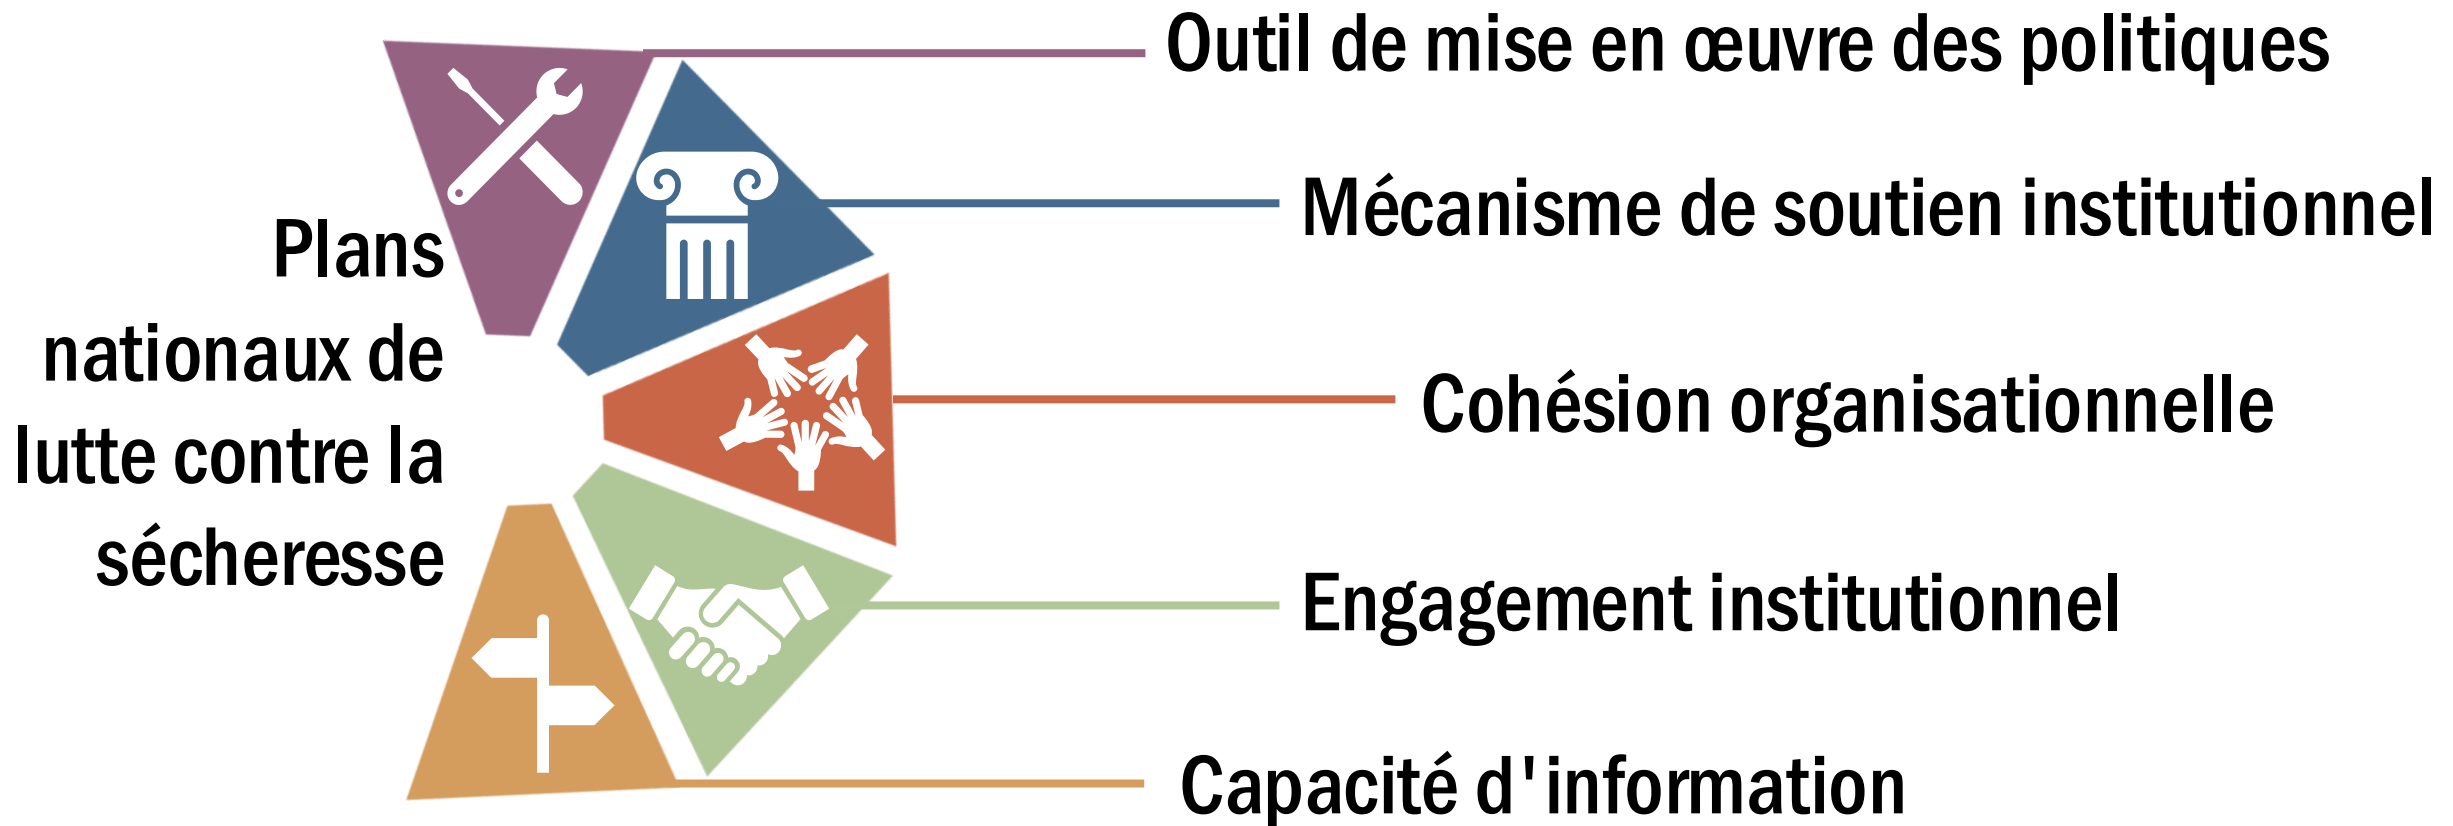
Plans nationaux de lutte contre la sécheresse

Outil de mise en œuvre des politiques

Mécanisme de soutien institutionnel

Cohésion organisationnelle

Engagement institutionnel

Capacité d'information